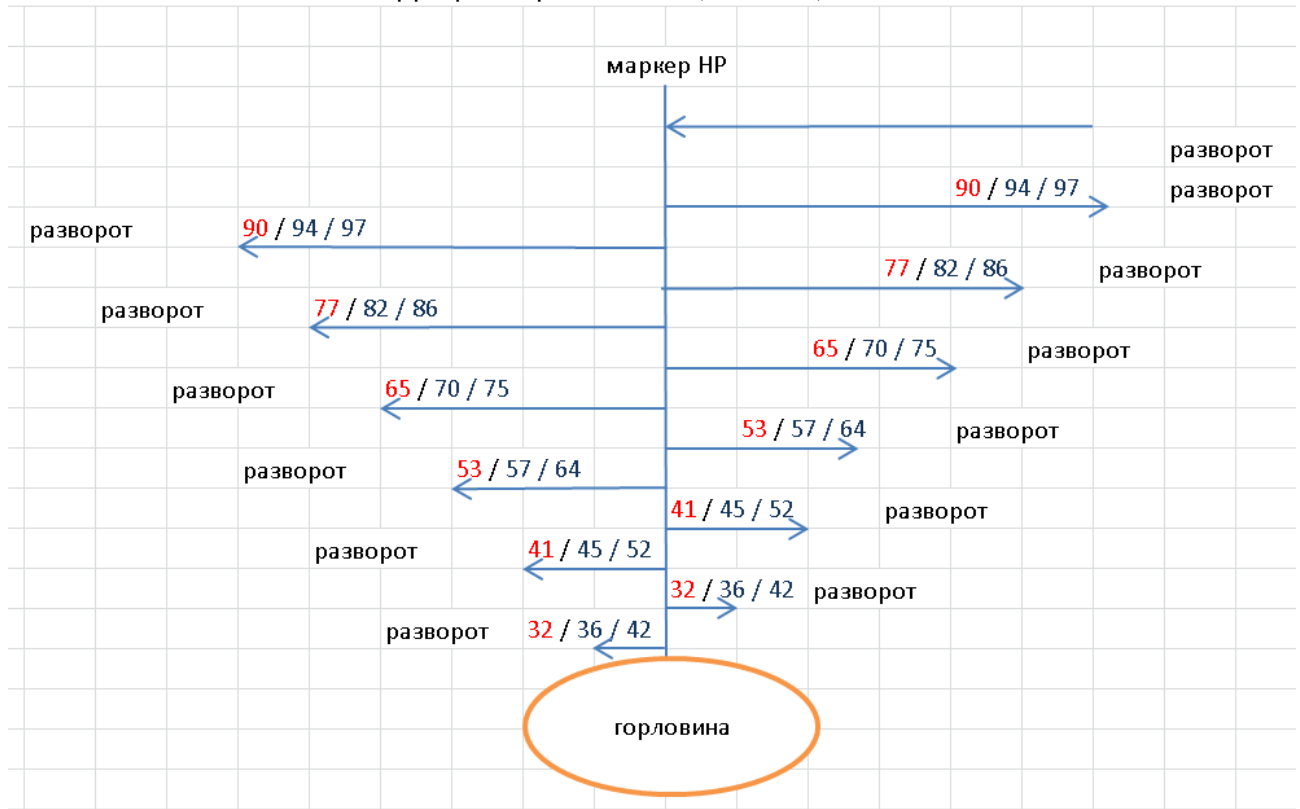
маркер НР

разворот

90 / 94 / 97 разворот

разворот 90 / 94 / 97

77 / 82 / 86 разворот

разворот 77 / 82 / 86

65 / 70 / 75 разворот

разворот 65 / 70 / 75

53 / 57 / 64 разворот

разворот 53 / 57 / 64

41 / 45 / 52 разворот

разворот 41 / 45 / 52

32 / 36 / 42 разворот

разворот 32 / 36 / 42

горловина